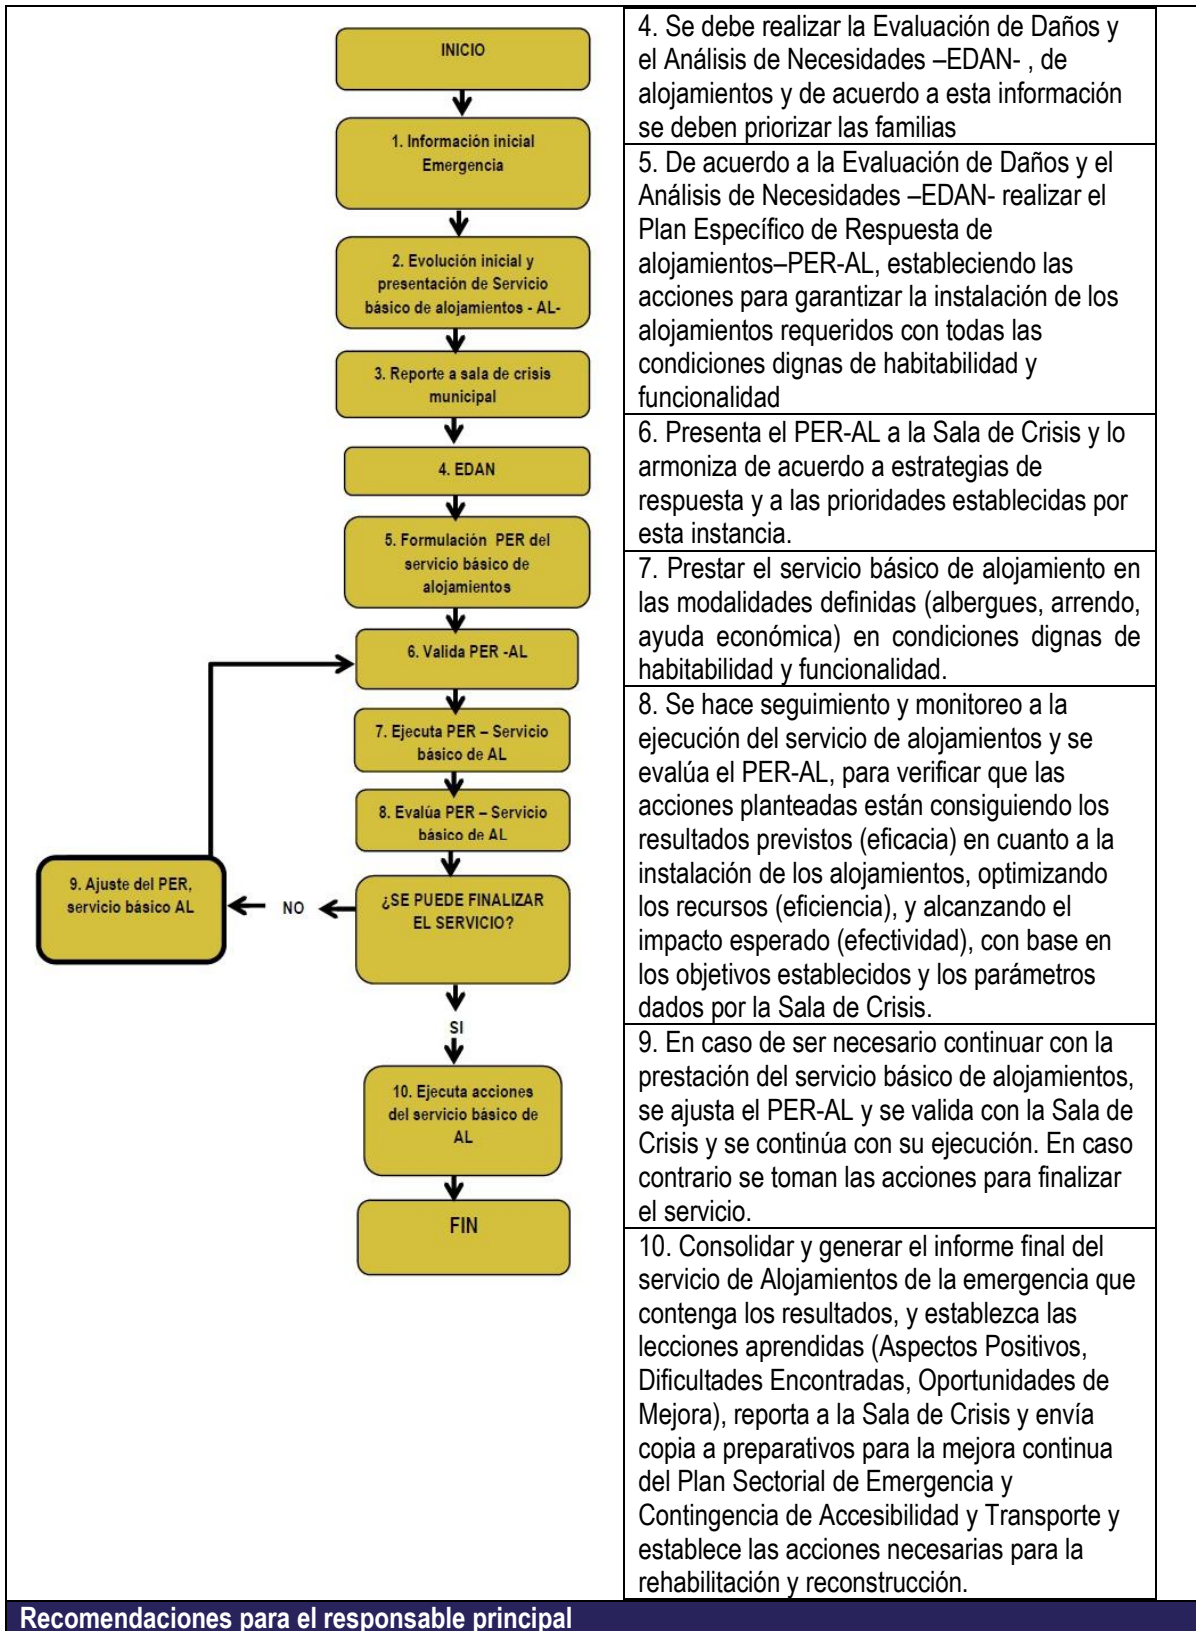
INICIO

1. Información inicial Emergencia

2. Evolución inicial y presentación de Servicio básico de alojamientos - AL-

3. Reporte a sala de crisis municipal

4. EDAN

5. Formulación PER del servicio básico de alojamientos

6. Valida PER -AL

7. Ejecuta PER – Servicio básico de AL

8. Evalúa PER – Servicio básico de AL

¿SE PUEDE FINALIZAR EL SERVICIO?

NO

9. Ajuste del PER, servicio básico AL

SI

10. Ejecuta acciones del servicio básico de AL

FIN

4. Se debe realizar la Evaluación de Daños y el Análisis de Necesidades –EDAN- , de alojamientos y de acuerdo a esta información se deben priorizar las familias

5. De acuerdo a la Evaluación de Daños y el Análisis de Necesidades –EDAN- realizar el Plan Específico de Respuesta de alojamientos–PER-AL, estableciendo las acciones para garantizar la instalación de los alojamientos requeridos con todas las condiciones dignas de habitabilidad y funcionalidad

6. Presenta el PER-AL a la Sala de Crisis y lo armoniza de acuerdo a estrategias de respuesta y a las prioridades establecidas por esta instancia.

7. Prestar el servicio básico de alojamiento en las modalidades definidas (albergues, arrendo, ayuda económica) en condiciones dignas de habitabilidad y funcionalidad.

8. Se hace seguimiento y monitoreo a la ejecución del servicio de alojamientos y se evalúa el PER-AL, para verificar que las acciones planteadas están consiguiendo los resultados previstos (eficacia) en cuanto a la instalación de los alojamientos, optimizando los recursos (eficiencia), y alcanzando el impacto esperado (efectividad), con base en los objetivos establecidos y los parámetros dados por la Sala de Crisis.

9. En caso de ser necesario continuar con la prestación del servicio básico de alojamientos, se ajusta el PER-AL y se valida con la Sala de Crisis y se continúa con su ejecución. En caso contrario se toman las acciones para finalizar el servicio.

10. Consolidar y generar el informe final del servicio de Alojamientos de la emergencia que contenga los resultados, y establezca las lecciones aprendidas (Aspectos Positivos, Dificultades Encontradas, Oportunidades de Mejora), reporta a la Sala de Crisis y envía copia a preparativos para la mejora continua del Plan Sectorial de Emergencia y Contingencia de Accesibilidad y Transporte y establece las acciones necesarias para la rehabilitación y reconstrucción.

Recomendaciones para el responsable principal